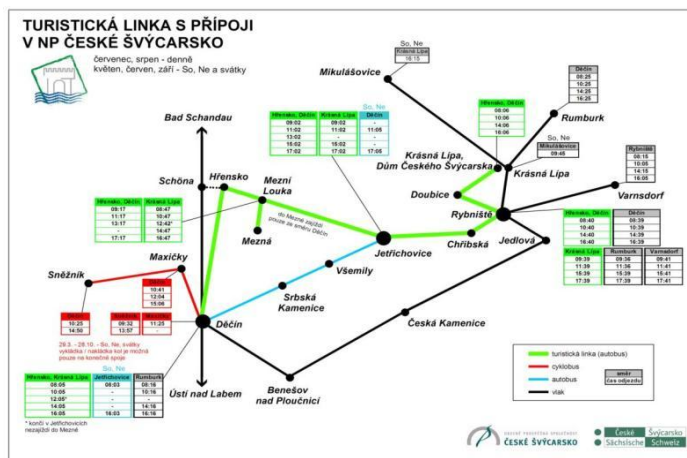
TURISTICKÁ LINKA S PŘÍPOJI V NP ČESKÉ ŠVÝCARSKO

červenec, srpen - denně
květen, červen, září - So, Ne a svátky

So, Ne
Krásná Lípa
16:15

Mikulášovice

| Děčín |
|---|
| 08:25 |
| 10:25 |
| 14:25 |
| 16:25 |

| Hřensko, Děčín |
|---|
| 08:06 |
| 10:06 |
| 14:06 |
| 16:06 |

Rumburk

So, Ne
Mikulášovice
09:45

| Rybniště |
|---|
| 08:15 |
| 10:05 |
| 14:15 |
| 16:05 |

Bad Schandau

| Hřensko, Děčín | Krásná Lípa | Děčín |
|---|---|---|
| 09:02 | 09:03 | - |
| 11:02 | 11:02 | 11:05 |
| 13:02 | - | - |
| 15:02 | 15:02 | - |
| 17:02 | 17:02 | 17:05 |

So, Ne

Krásná Lípa, Dům Českého Švýcarska

Krásná Lípa

Varnsdorf

Schöna

Hřensko

Mezní Louka

| Hřensko, Děčín | Krásná Lípa |
|---|---|
| 09:17 | 08:47 |
| 11:17 | 10:47 |
| 13:17 | 12:43* |
| - | 14:47 |
| 17:17 | 16:47 |

Mezná

(to Mezné nezajíždí pouze ve směru Děčín)

Doubice

Rybniště

| Hřensko, Děčín | Děčín |
|---|---|
| 08:40 | 09:39 |
| 10:40 | 10:39 |
| 14:40 | 15:39 |
| 16:40 | 16:39 |

| Krásná Lípa | Rumburk | Varnsdorf |
|---|---|---|
| 09:39 | 09:36 | 09:41 |
| 11:39 | 11:36 | 11:41 |
| 15:39 | 15:36 | 15:41 |
| 17:39 | 17:39 | 17:41 |

Jetřichovice

Chřibská

Jedlová

Maxičky

Sněžník

Všemily

| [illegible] |
|---|
| 10:41 |
| 12:04 |
| 15:06 |

Srbská Kamenice

| Sněžník |
|---|
| 10:25 |
| 14:50 |

| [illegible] | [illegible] |
|---|---|
| 09:32 | 11:25 |
| 12:57 | - |

Děčín

Česká Kamenice

26.3. – 28.10. - So, Ne, svátky vykládka / nakládka kol je možná pouze na konečné spoje

So, Ne

| Hřensko, Krásná Lípa | Jetřichovice | Rumburk |
|---|---|---|
| 08:05 | 08:03 | 08:16 |
| 10:05 | - | 10:16 |
| 12:05* | - | - |
| 14:05 | - | 14:16 |
| 16:05 | 16:03 | 16:16 |

Ústí nad Labem

Benešov nad Ploučnicí

* končí v Jetřichovicích nezajíždí do Mezné

turistická linka (autobus)
cyklobus
autobus
vlak

směr
čas odjezdu

ČESKÉ ŠVÝCARSKO

České Švýcarsko
Sächsische Schweiz